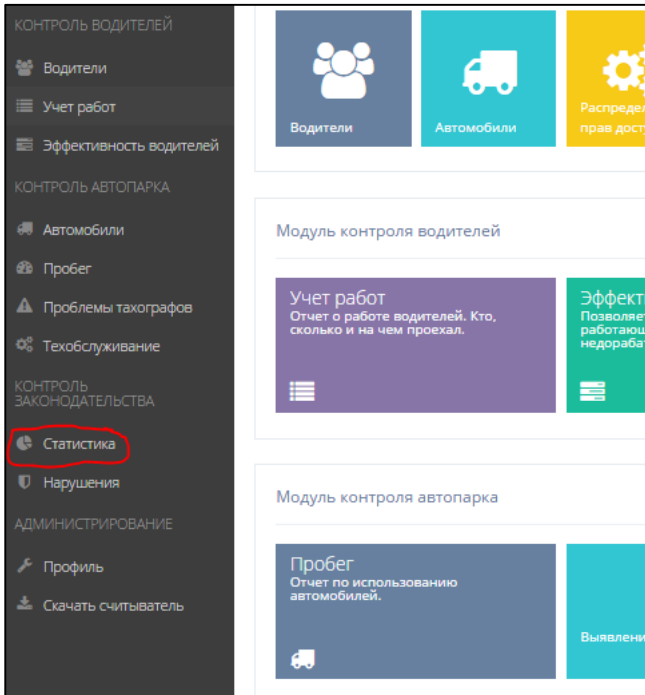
КОНТРОЛЬ ВОДИТЕЛЕЙ
Водители
Учет работ
Эффективность водителей
КОНТРОЛЬ АВТОПАРКА
Автомобили
Пробег
Проблемы тахографов
Техобслуживание
КОНТРОЛЬ ЗАКОНОДАТЕЛЬСТВА
Статистика
Нарушения
АДМИНИСТРИРОВАНИЕ
Профиль
Скачать считыватель

Водители
Автомобили
Распредел прав досту

Модуль контроля водителей

Учет работ
Отчет о работе водителей. Кто, сколько и на чем проехал.

Эффект Позволяет работающ недорабат

Модуль контроля автопарка

Пробег
Отчет по использованию автомобилей.

Выявлени